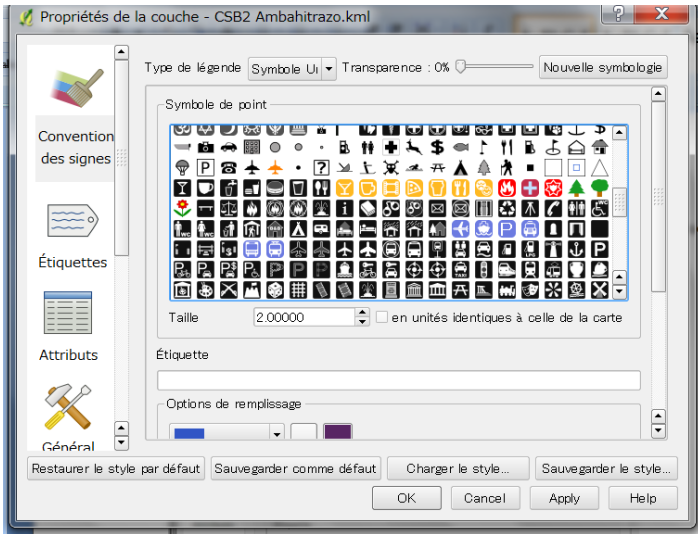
Propriétés de la couche - CSB2 Ambahitrazo.kml

Convention des signes

Étiquettes

Attributs

Général

Type de légende Symbole U Transparence : 0% Nouvelle symbologie

Symbole de point

Taille 2.00000 en unités identiques à celle de la carte

Étiquette

Options de remplissage

Restaurer le style par défaut Sauvegarder comme défaut Charger le style... Sauvegarder le style...

OK Annuler Apply Help